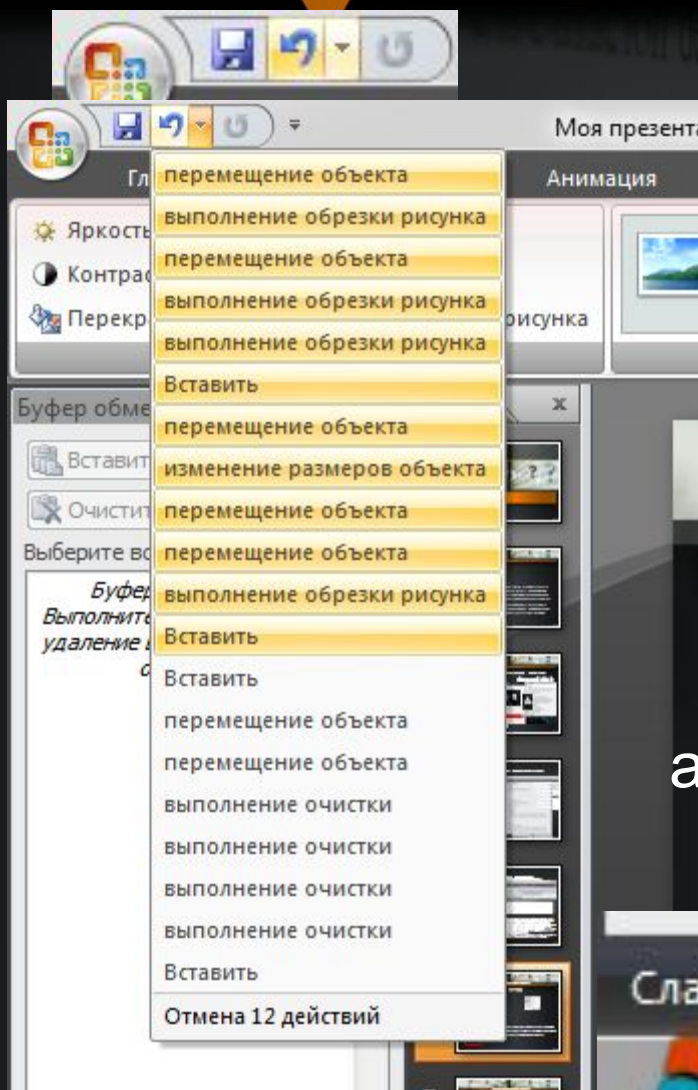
Моя презента

Гл

Анимация

Яркость

Контрас

Перекр

рисунка

перемещение объекта
выполнение обрезки рисунка
перемещение объекта
выполнение обрезки рисунка
выполнение обрезки рисунка
Вставить
перемещение объекта
изменение размеров объекта
перемещение объекта
перемещение объекта
выполнение обрезки рисунка
Вставить
Вставить
перемещение объекта
перемещение объекта
выполнение очистки
выполнение очистки
выполнение очистки
выполнение очистки
Вставить
Отмена 12 действий

Буфер обме

Вставит

Очистит

Выберите во

Буфер

Выполните

удаление

а

Сла